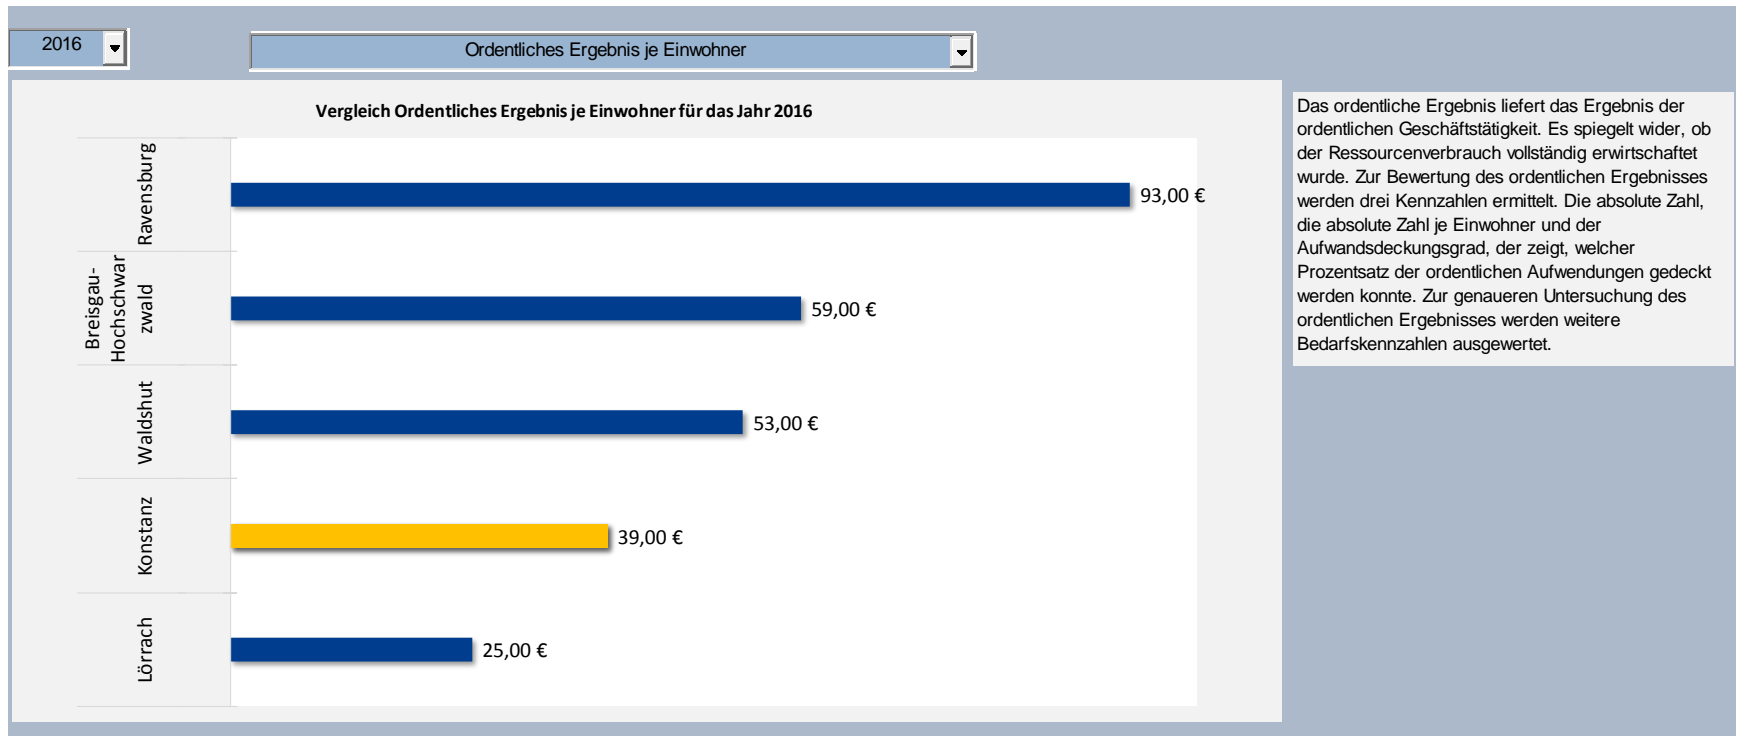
2016

Ordentliches Ergebnis je Einwohner

Vergleich Ordentliches Ergebnis je Einwohner für das Jahr 2016

Ravensburg
93,00 €

Breisgau-Hochschwarzwald
59,00 €

Waldshut
53,00 €

Konstanz
39,00 €

Lörrach
25,00 €

Das ordentliche Ergebnis liefert das Ergebnis der ordentlichen Geschäftstätigkeit. Es spiegelt wider, ob der Ressourcenverbrauch vollständig erwirtschaftet wurde. Zur Bewertung des ordentlichen Ergebnisses werden drei Kennzahlen ermittelt. Die absolute Zahl, die absolute Zahl je Einwohner und der Aufwandsdeckungsgrad, der zeigt, welcher Prozentsatz der ordentlichen Aufwendungen gedeckt werden konnte. Zur genaueren Untersuchung des ordentlichen Ergebnisses werden weitere Bedarfskennzahlen ausgewertet.